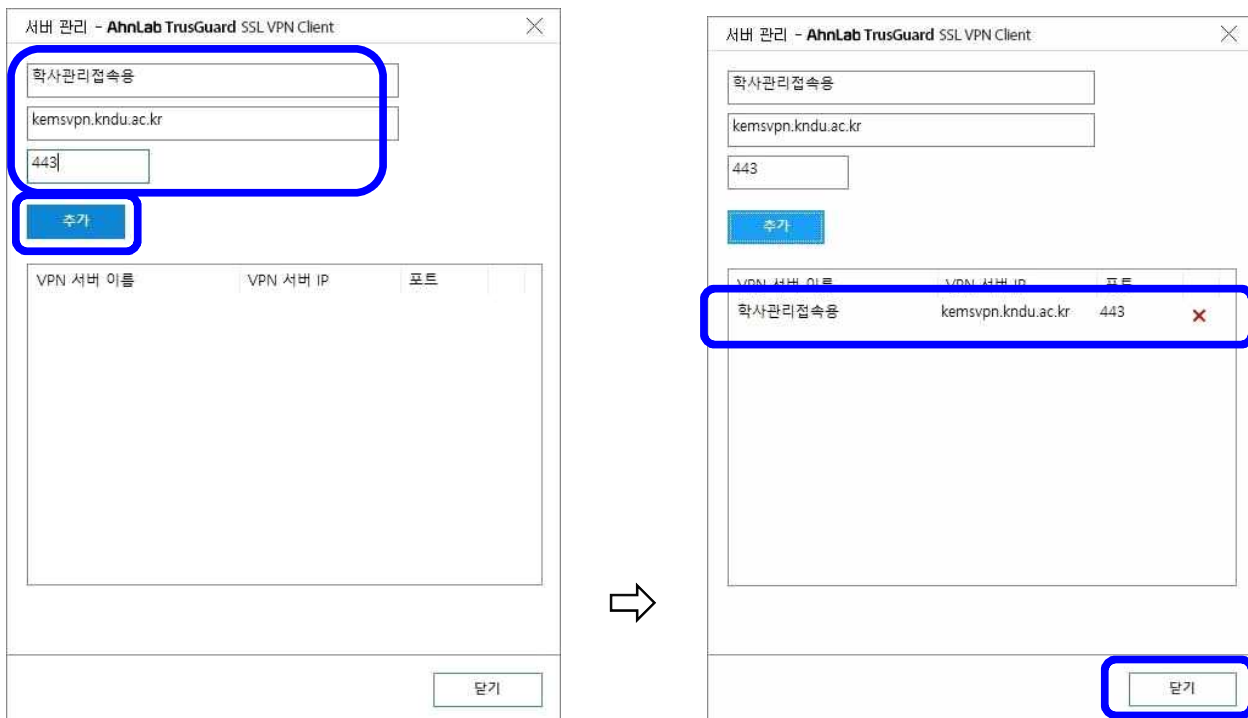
서버 관리 - AhnLab TrusGuard SSL VPN Client

학사관리접속용

kemsvpn.kndu.ac.kr

443

추가

| VPN 서버 이름 | VPN 서버 IP | 포트 |
|---|---|---|

닫기

서버 관리 - AhnLab TrusGuard SSL VPN Client

학사관리접속용

kemsvpn.kndu.ac.kr

443

추가

| VPN 서버 이름 | VPN 서버 IP | 포트 | |
|---|---|---|---|
| 학사관리접속용 | kemsvpn.kndu.ac.kr | 443 | × |

닫기